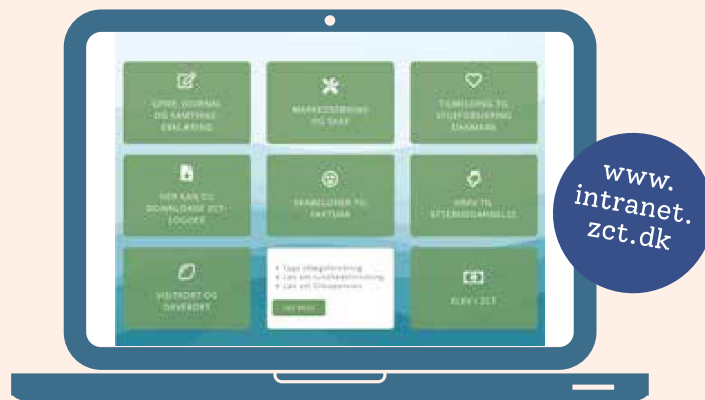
UPDF, JOURNAL OG SAMTYKKE-ERKLÆRING

MARKEDSFØRING OG SALG

TILMELDING TIL STOFFORSIKRING DANMARK

HER KAN DU DOWNLOADE ZCT-LOGOER

SKABELONER TIL FAKTURA

KRAV TIL EFTERUDDANNELSE

VISITKORT OG GAVEKORT

• Tage tillægsforsikring
• Læs om sundhedsforsikring
• Læs om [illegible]

LÆS MERE

ELEV I ZCT

www. intranet. zct.dk